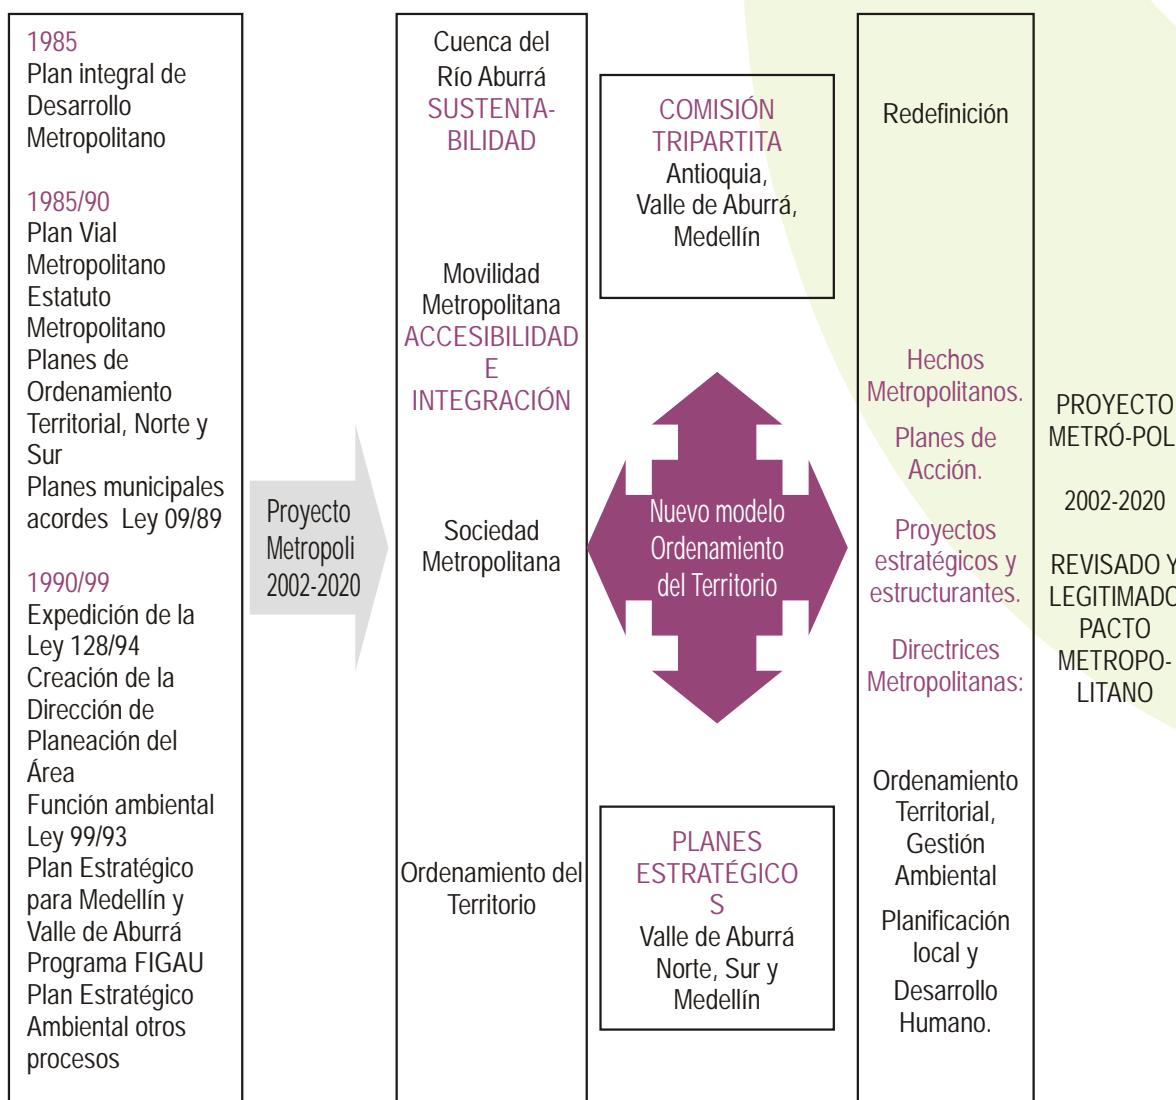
1985
Plan integral de Desarrollo Metropolitano

1985/90
Plan Vial Metropolitano
Estatuto Metropolitano
Planes de Ordenamiento Territorial, Norte y Sur
Planes municipales acordes Ley 09/89

1990/99
Expedición de la Ley 128/94
Creación de la Dirección de Planeación del Área
Función ambiental Ley 99/93
Plan Estratégico para Medellín y Valle de Aburrá
Programa FIGAU
Plan Estratégico Ambiental otros procesos

Proyecto Metropoli 2002-2020

Cuenca del Río Aburrá
SUSTENTABILIDAD

Movilidad Metropolitana
ACCESIBILIDAD E INTEGRACIÓN

Sociedad Metropolitana

Ordenamiento del Territorio

COMISIÓN TRIPARTITA
Antioquia, Valle de Aburrá, Medellín

Nuevo modelo Ordenamiento del Territorio

PLANES ESTRATÉGICOS
Valle de Aburrá Norte, Sur y Medellín

Redefinición

Hechos Metropolitanos.
Planes de Acción.
Proyectos estratégicos y estructurantes.
Directrices Metropolitanas:

Ordenamiento Territorial, Gestión Ambiental
Planificación local y
Desarrollo Humano.

PROYECTO METRÓ-POL

2002-2020

REVISADO Y LEGITIMADO PACTO METROPOLITANO